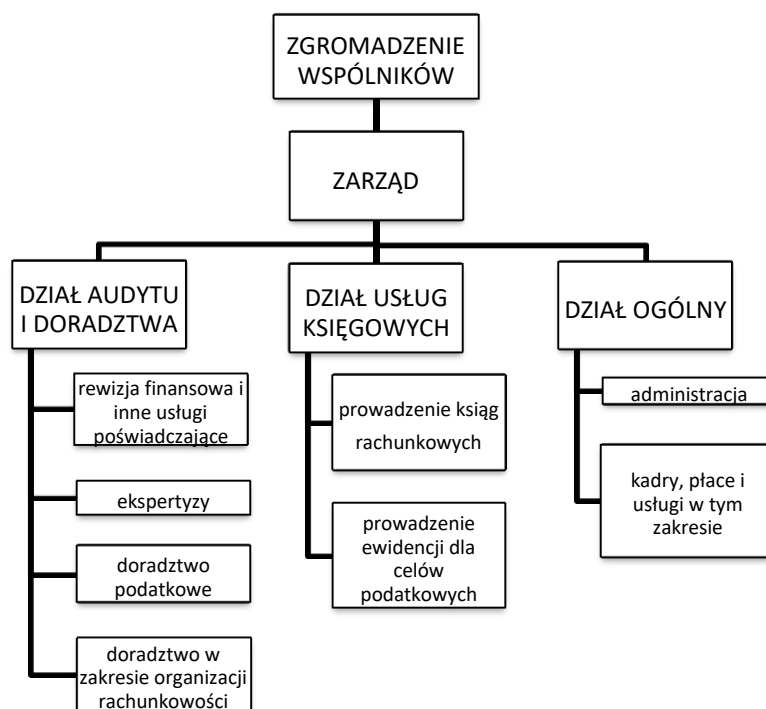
ZGROMADZENIE WSPÓLNIKÓW

ZARZĄD

DZIAŁ AUDYTU I DORADZTWA

rewizja finansowa i inne usługi poświadczające

ekspertyzy

doradztwo podatkowe

doradztwo w zakresie organizacji rachunkowości

DZIAŁ USŁUG KSIĘGOWYCH

prowadzenie ksiąg rachunkowych

prowadzenie ewidencji dla celów podatkowych

DZIAŁ OGÓLNY

administracja

kadry, płace i usługi w tym zakresie